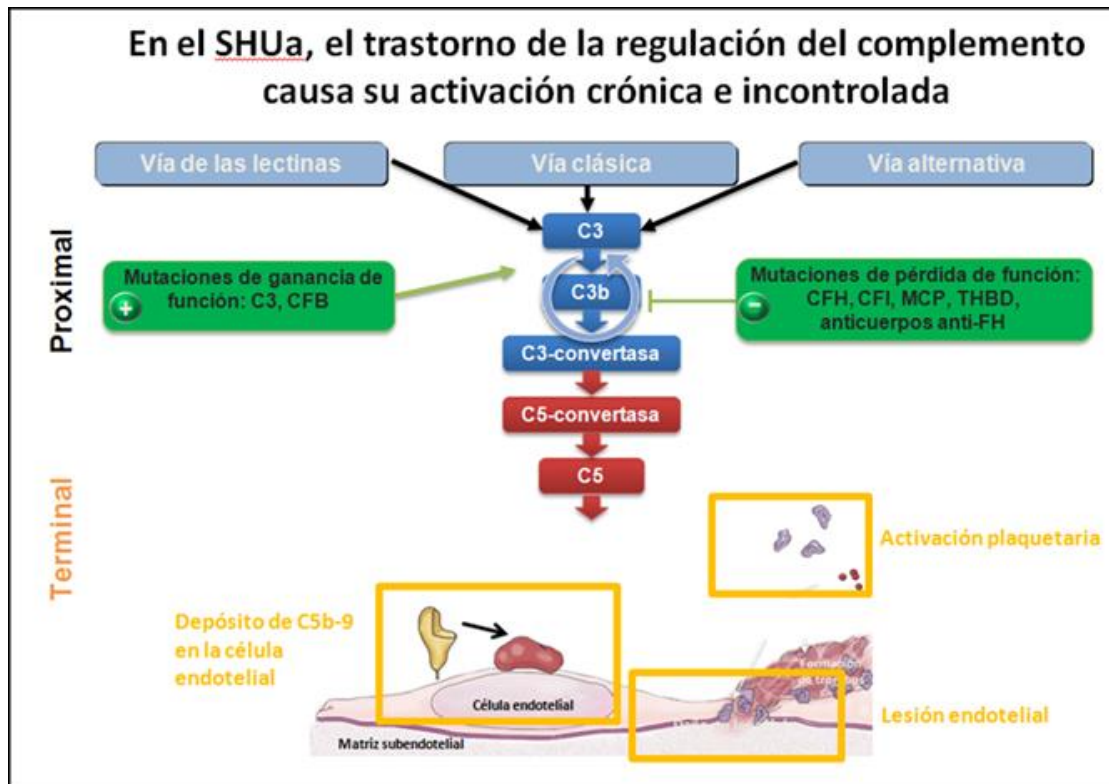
En el SHUa, el trastorno de la regulación del complemento causa su activación crónica e incontrolada

Vía de las lectinas

Vía clásica

Vía alternativa

Proximal

C3

Mutaciones de ganancia de función: C3, CFB

C3b

Mutaciones de pérdida de función: CFH, CFI, MCP, THBD, anticuerpos anti-FH

C3-convertasa

C5-convertasa

C5

Terminal

Activación plaquetaria

Depósito de C5b-9 en la célula endotelial

Célula endotelial

Formación de trombos

Lesión endotelial

Matriz subendotelial